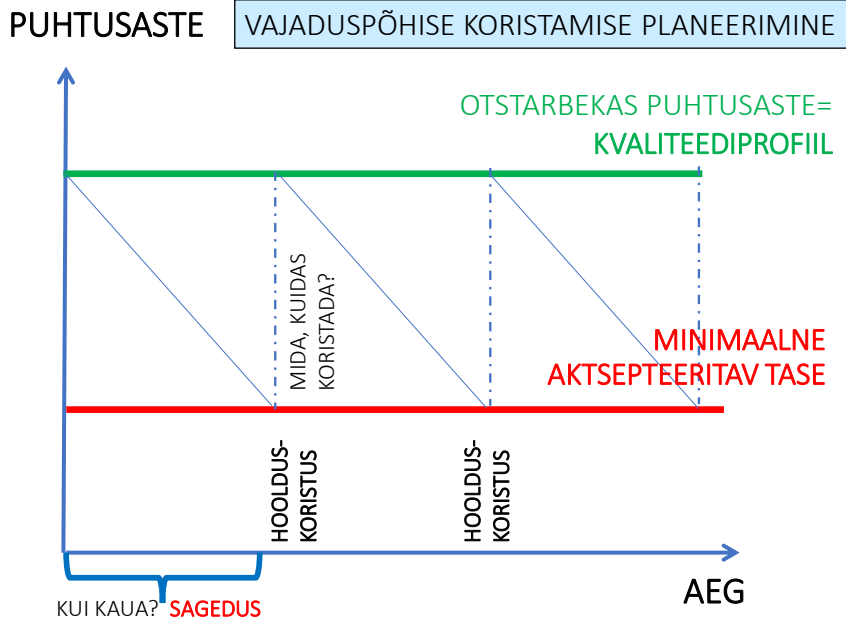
PUHTUSASTE

VAJADUSPÕHISE KORISTAMISE PLANEERIMINE

OTSTARBEKAS PUHTUSASTE=
KVALITEEDIPROFIIL

MIDA, KUIDAS KORISTADA?

MINIMAALNE
AKTSEPTEERITAV TASE

HOOLDUS-KORISTUS

HOOLDUS-KORISTUS

AEG

KUI KAUA? SAGEDUS